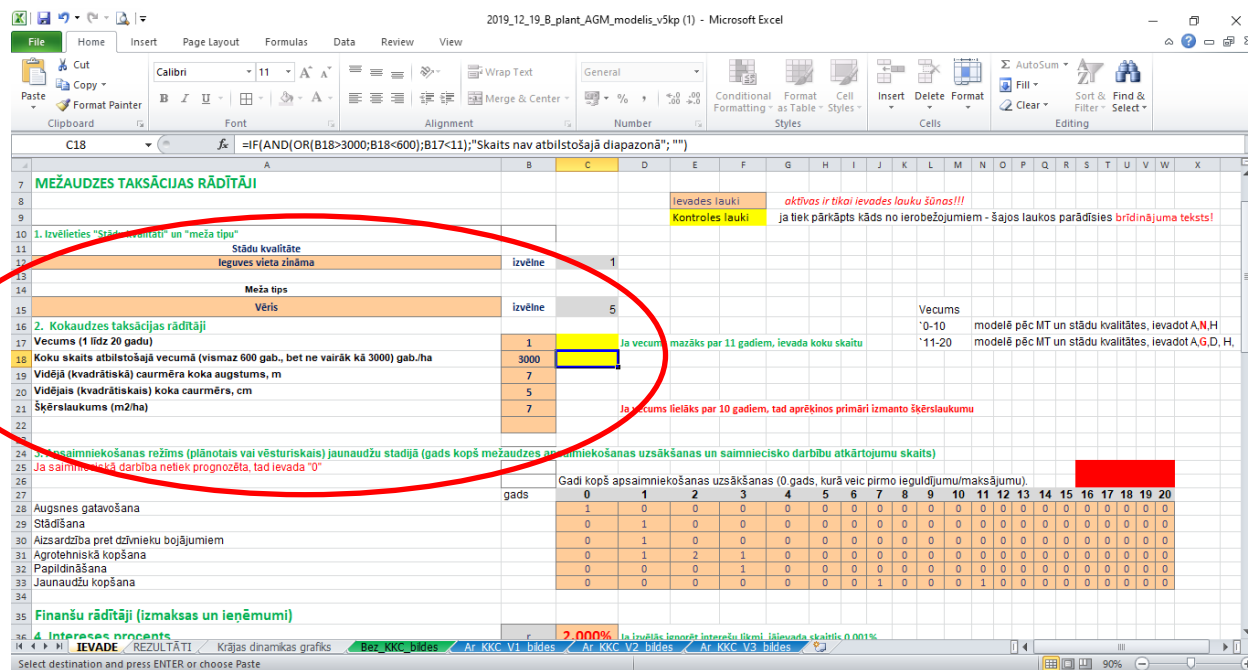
2019_12_19_B_plant_AGM_modelis_v5kp (1) - Microsoft Excel

File Home Insert Page Layout Formulas Data Review View

Paste
Cut
Copy
Format Painter
Clipboard
Calibri 11
B I U
Font
Wrap Text
Merge & Center
Alignment
General
% ,
Number
Conditional Formatting
Format as Table
Cell Styles
Styles
Insert Delete Format
Cells
AutoSum
Fill
Clear
Sort & Filter
Find & Select
Editing

C18 =IF(AND(OR(B18>3000;B18<600);B17<11);"Skaits nav atbilstošajā diapazonā"; "")

| | A | B | C | D | E | F |
|---|---|---|---|---|---|---|
| 7 | MEŽAUDZES TAKSĀCIJAS RĀDĪTĀJI | | | | | |
| 8 | | | | | Ievades lauki | aktīvas ir tikai ievades lauku šūnas!!! |
| 9 | | | | | Kontroles lauki | ja tiek pārkāpts kāds no ierobežojumiem - šajos laukos parādīsies brīdinājuma teksts! |
| 10 | 1. Izvēlieties "Stādu kvalitāti" un "meža tipu" | | | | | |
| 11 | Stādu kvalitāte | | | | | |
| 12 | Ieguves vieta zināma | izvēlne | 1 | | | |
| 14 | Meža tips | | | | | |
| 15 | Vēris | izvēlne | 5 | | | |
| 16 | 2. Kokaudzes taksācijas rādītāji | | | | | |
| 17 | Vecums (1 līdz 20 gadu) | 1 | | Ja vecums mazāks par 11 gadiem, ievada koku skaitu | | |
| 18 | Koku skaits atbilstošajā vecumā (vismaz 600 gab., bet ne vairāk kā 3000) gab./ha | 3000 | | | | |
| 19 | Vidējā (kvadrātiskā) caurmēra koka augstums, m | 7 | | | | |
| 20 | Vidējais (kvadrātiskais) koka caurmērs, cm | 5 | | | | |
| 21 | Šķērslaukums (m2/ha) | 7 | | Ja vecums lielāks par 10 gadiem, tad aprēķinos primāri izmanto šķērslaukumu | | |

Vecums
`0-10 modelē pēc MT un stādu kvalitātes, ievadot A,N,H
`11-20 modelē pēc MT un stādu kvalitātes, ievadot A,G,D, H,

24 3. Apsaimniekošanas režīms (plānotais vai vēsturiskais) jaunaudžu stadijā (gads kopš mežaudzes apsaimniekošanas uzsākšanas un saimniecisko darbību atkārtojumu skaits)
25 Ja saimnieciskā darbība netiek prognozēta, tad ievada "0"
26 Gadi kopš apsaimniekošanas uzsākšanas (0.gads, kurā veic pirmo ieguldījumu/maksājumu).

| | gads | 0 | 1 | 2 | 3 | 4 | 5 | 6 | 7 | 8 | 9 | 10 | 11 | 12 | 13 | 14 | 15 | 16 | 17 | 18 | 19 | 20 |
|---|---|---|---|---|---|---|---|---|---|---|---|---|---|---|---|---|---|---|---|---|---|---|
| Augsnes gatavošana | | 1 | 0 | 0 | 0 | 0 | 0 | 0 | 0 | 0 | 0 | 0 | 0 | 0 | 0 | 0 | 0 | 0 | 0 | 0 | 0 | 0 |
| Stādīšana | | 0 | 1 | 0 | 0 | 0 | 0 | 0 | 0 | 0 | 0 | 0 | 0 | 0 | 0 | 0 | 0 | 0 | 0 | 0 | 0 | 0 |
| Aizsardzība pret dzīvnieku bojājumiem | | 0 | 1 | 0 | 0 | 0 | 0 | 0 | 0 | 0 | 0 | 0 | 0 | 0 | 0 | 0 | 0 | 0 | 0 | 0 | 0 | 0 |
| Agrotehniskā kopšana | | 0 | 1 | 2 | 1 | 0 | 0 | 0 | 0 | 0 | 0 | 0 | 0 | 0 | 0 | 0 | 0 | 0 | 0 | 0 | 0 | 0 |
| Papildināšana | | 0 | 0 | 0 | 1 | 0 | 0 | 0 | 0 | 0 | 0 | 0 | 0 | 0 | 0 | 0 | 0 | 0 | 0 | 0 | 0 | 0 |
| Jaunaudžu kopšana | | 0 | 0 | 0 | 0 | 0 | 0 | 0 | 1 | 0 | 0 | 0 | 1 | 0 | 0 | 0 | 0 | 0 | 0 | 0 | 0 | 0 |

35 Finanšu rādītāji (izmaksas un ieņēmumi)
36 4. Intereses procents r 2,000% Ja izvēlās ignorēt interešu likmi, jāievada skaitlis 0,001%

IEVADE REZULTĀTI Krājas dinamikas grafiks Bez_KKC_bildes Ar_KKC_V1_bildes Ar_KKC_V2_bildes Ar_KKC_V3_bildes
Select destination and press ENTER or choose Paste 90%